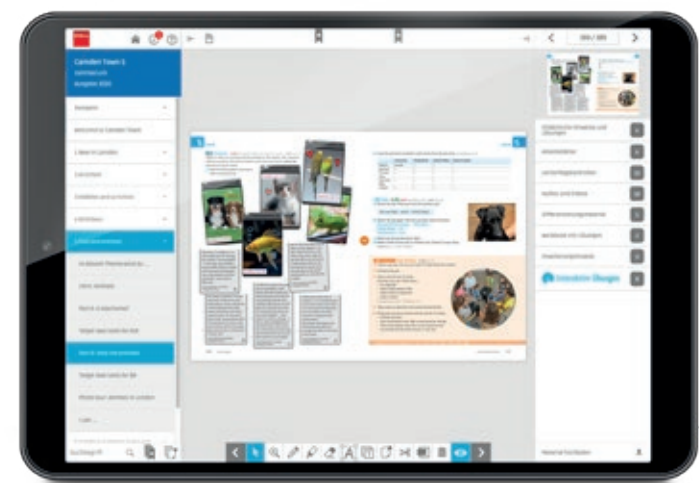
Camden Town 1
Gymnasium
Ausgabe 2020

Welcome to Camden Town
1 New in London

Zusätzliche Materialien und Übungen
Arbeitsblätter
Lernortbegleitmaterialien
Audios und Videos
Differenzierungsmaterial
Workbook mit Lösungen
Interaktive Übungen